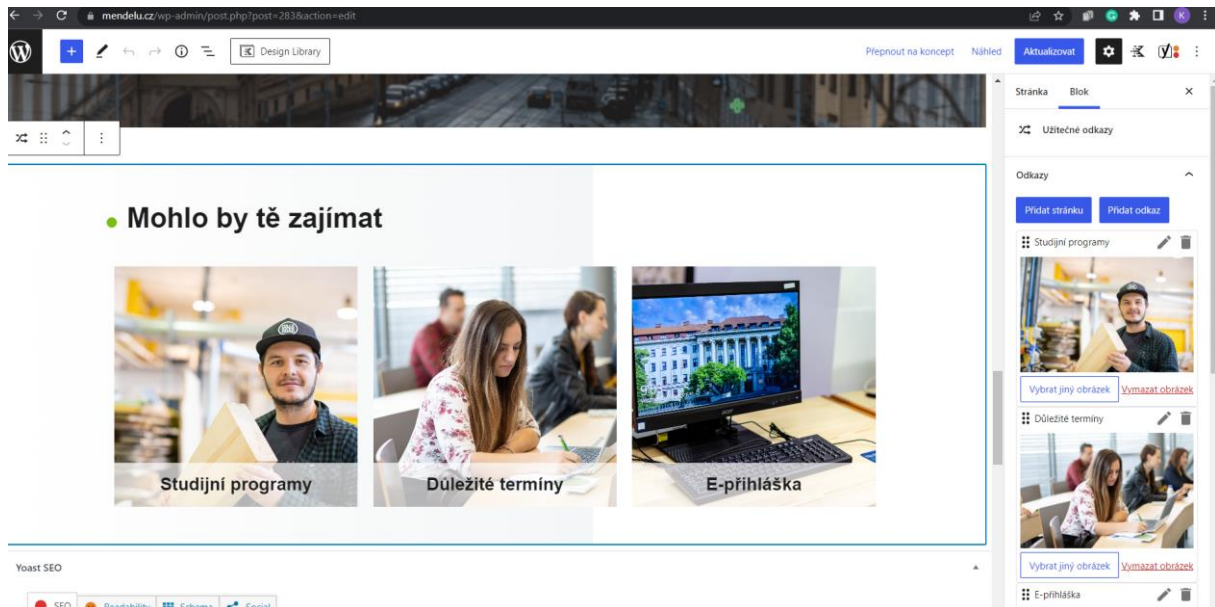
mendelu.cz/wp-admin/post.php?post=283&action=edit

Design Library

Přepnout na koncept Náhled Aktualizovat

Stránka Blok

Užitečné odkazy

Odkazy

Přidat stránku Přidat odkaz

Studijní programy

Vybrat jiný obrázek Vymazat obrázek

Důležité termíny

Vybrat jiný obrázek Vymazat obrázek

E-přihláška

Mohlo by tě zajímat

Studijní programy

Důležité termíny

E-přihláška

Yoast SEO

SEO Readability Schema Social